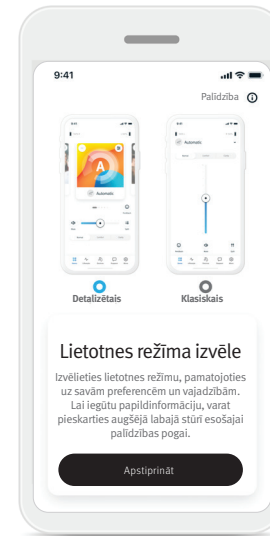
9:41

Palīdzība

9:41

A

Automatic

9:41

Automatic

Detalizētais

Klasiskais

Lietotnes režīma izvēle

Izvēlieties lietotnes režīmu, pamatojoties uz savām preferencēm un vajadzībām. Lai iegūtu papildinformāciju, varat pieskarties augšējā labajā stūrī esošajai palīdzības pogai.

Apstiprināt